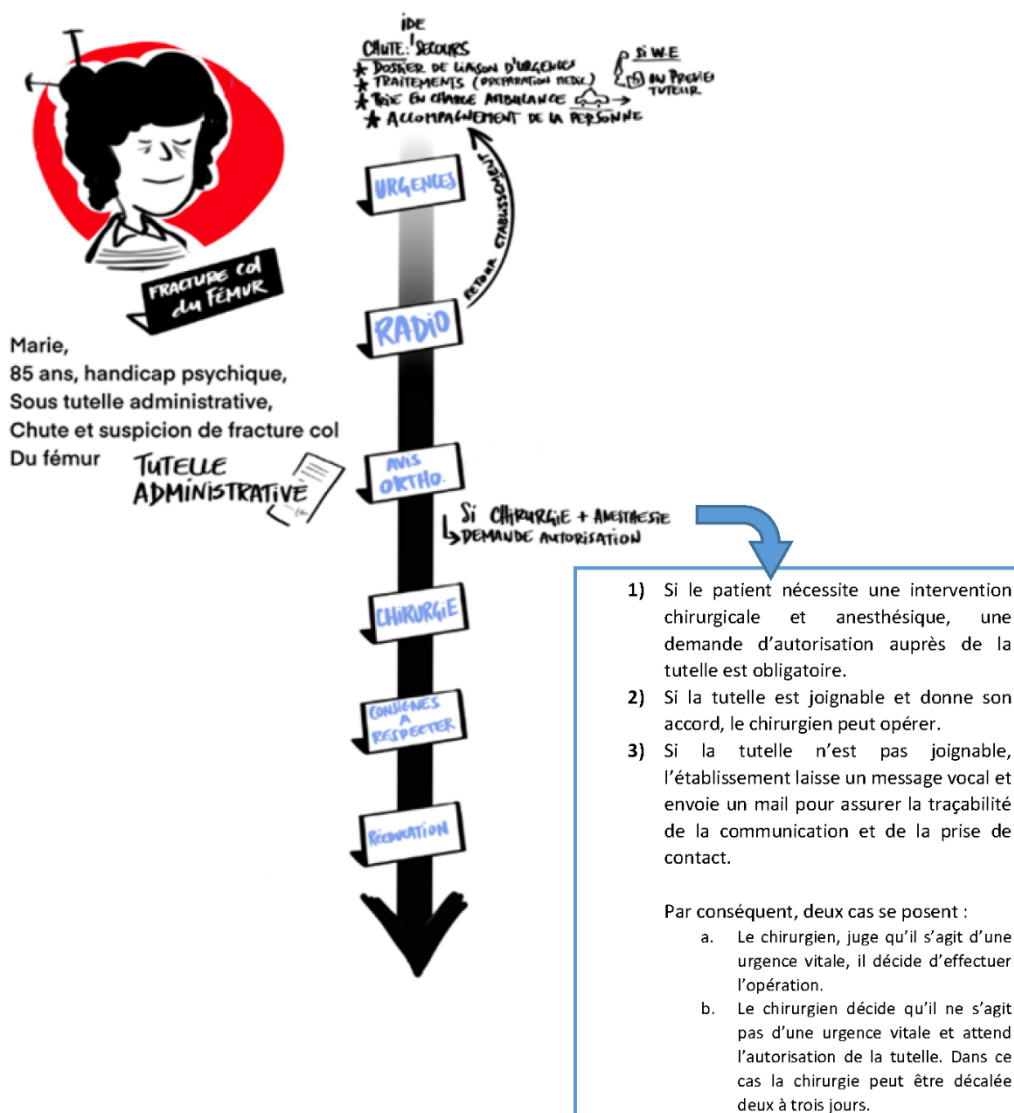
IDE
CHUTE : SECOURS
★ DOSSIER DE LIAISON D'URGENCES
★ TRAITEMENTS (PRÉPARATION MÉDIC.)
★ PRISE EN CHARGE AMBULANCE
★ ACCOMPAGNEMENT DE LA PERSONNE

SI W.E
ON PRÉVIENT TUTEUR

URGENCES

RETOUR ÉTABLISSEMENT

FRACTURE COL DU FÉMUR

RADIO

Marie,
85 ans, handicap psychique,
Sous tutelle administrative,
Chute et suspicion de fracture col
Du fémur

TUTELLE ADMINISTRATIVE

AVIS ORTHO.

SI CHIRURGIE + ANESTHÉSIE
↳ DEMANDE AUTORISATION

CHIRURGIE

CONSIGNES À RESPECTER

RÉÉDUCATION

1) Si le patient nécessite une intervention chirurgicale et anesthésique, une demande d'autorisation auprès de la tutelle est obligatoire.
2) Si la tutelle est joignable et donne son accord, le chirurgien peut opérer.
3) Si la tutelle n'est pas joignable, l'établissement laisse un message vocal et envoie un mail pour assurer la traçabilité de la communication et de la prise de contact.

Par conséquent, deux cas se posent :
a. Le chirurgien, juge qu'il s'agit d'une urgence vitale, il décide d'effectuer l'opération.
b. Le chirurgien décide qu'il ne s'agit pas d'une urgence vitale et attend l'autorisation de la tutelle. Dans ce cas la chirurgie peut être décalée deux à trois jours.